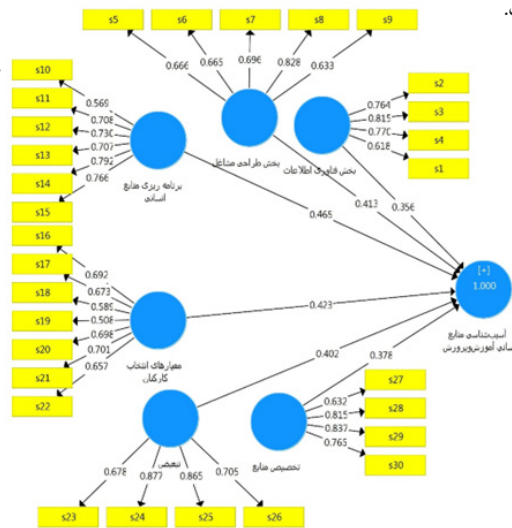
s5
s6
s7
s8
s9
0.666
0.665
0.696
0.828
0.633
s2
s3
s4
s1
0.764
0.815
0.770
0.618
s10
s11
s12
s13
s14
s15
0.569
0.708
0.730
0.707
0.792
0.766
برنامه ریزی منابع انسانی
بخش طراحی مشاغل
بخش فناوری اطلاعات
0.465
0.413
0.356
s16
s17
s18
s19
s20
s21
s22
0.692
0.673
0.589
0.508
0.698
0.701
0.657
معیارهای انتخاب کارکنان
0.423
[+]
1.000
آسیب‌شناسی منابع انسانی آموزش‌وپرورش
0.402
0.378
s27
s28
s29
s30
0.632
0.815
0.837
0.765
تخصیص منابع
تبعیض
0.678
0.877
0.865
0.705
s23
s24
s25
s26